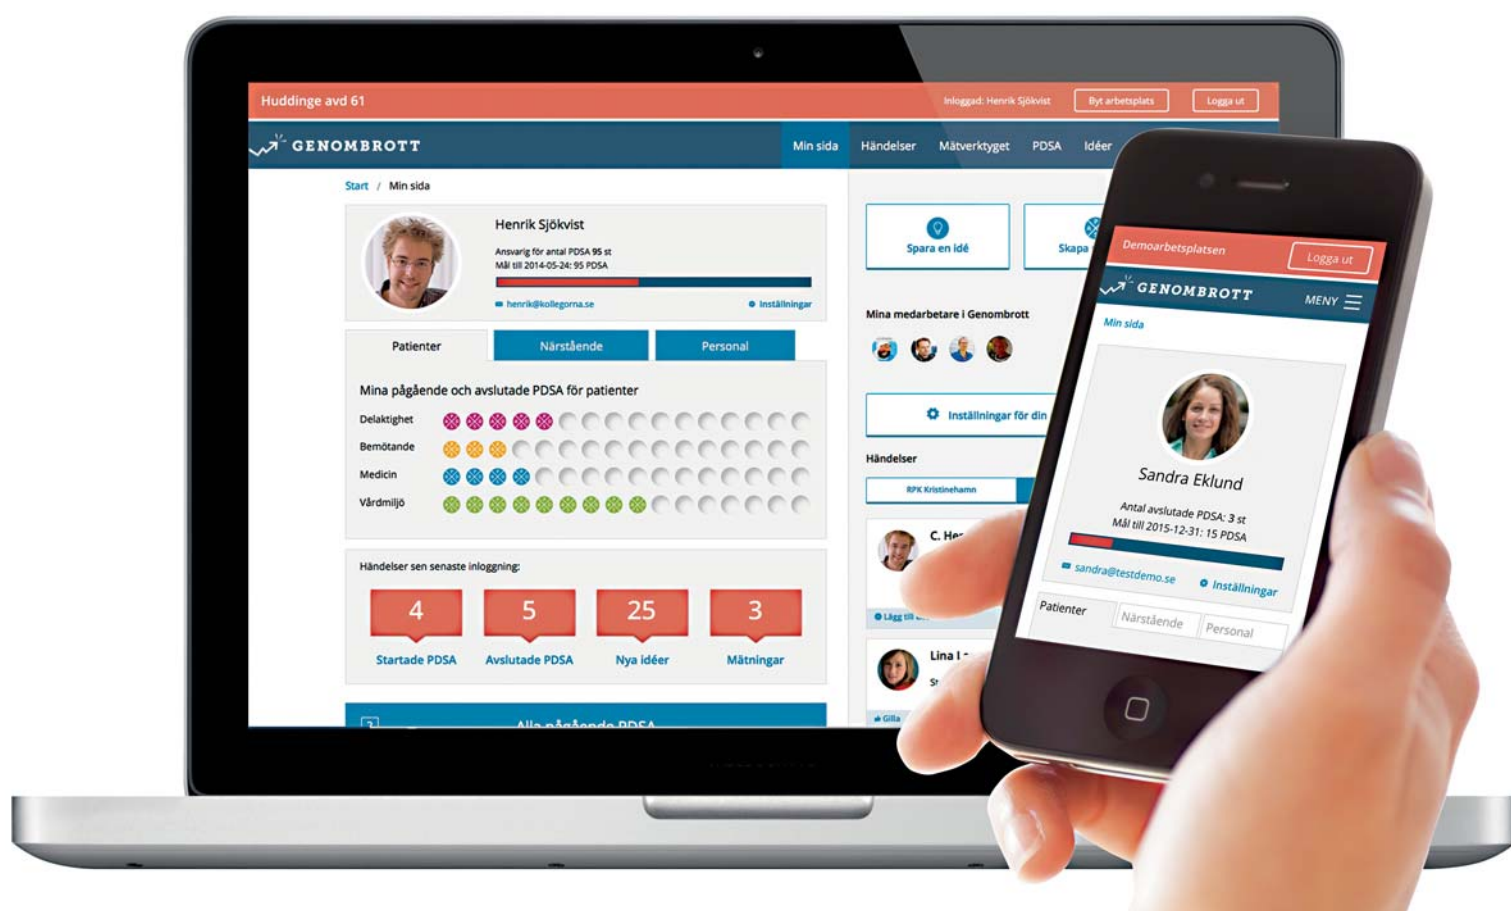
Huddinge avd 61

Inloggad: Henrik Sjökvist

Byt arbetsplats

Logga ut

GENOMBROTT

Min sida

Händelser

Mätverktyget

PDSA

Idéer

Start / Min sida

Henrik Sjökvist

Ansvarig för antal PDSA 95 st

Mål till 2014-05-24: 95 PDSA

henrik@kollegorna.se

Inställningar

Patienter

Närstående

Personal

Mina pågående och avslutade PDSA för patienter

Delaktighet

Bemötande

Medicin

Vårdmiljö

Händelser sen senaste inloggning:

4

Startade PDSA

5

Avslutade PDSA

25

Nya idéer

3

Mätningar

Alla pågående PDSA

Spara en idé

Skapa

Mina medarbetare i Genombrott

Inställningar för din

Händelser

RPK Kristinehamn

C. He

Lägg till

Lina I

Gilla

Demoarbetsplatsen

Logga ut

GENOMBROTT

MENY

Min sida

Sandra Eklund

Antal avslutade PDSA: 3 st

Mål till 2015-12-31: 15 PDSA

sandra@testdemo.se

Inställningar

Patienter

Närstående

Personal